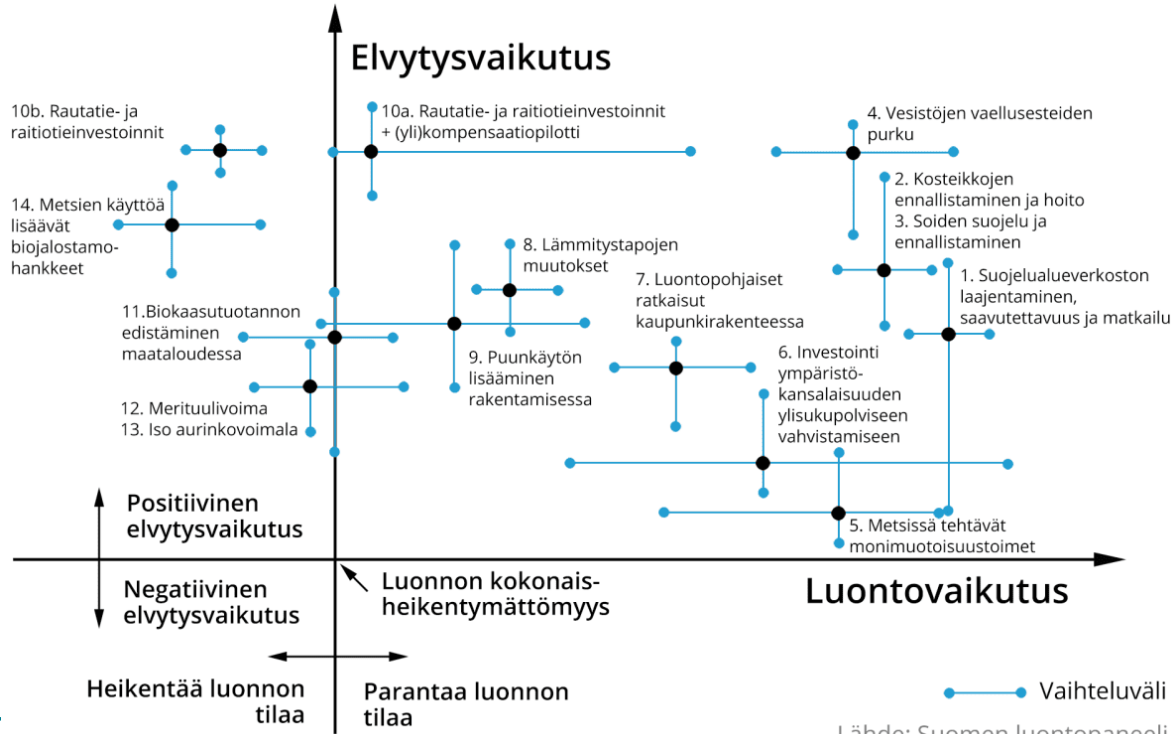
Elvytysvaikutus

10b. Rautatie- ja raitiotieinvestoinnit

10a. Rautatie- ja raitiotieinvestoinnit + (yli)kompensaatiopilotti

4. Vesistöjen vaellusesteiden purku

2. Kosteikkojen ennallistaminen ja hoito
3. Soiden suojelu ja ennallistaminen

14. Metsien käyttöä lisäävät biojalostamohankkeet

8. Lämmitystapojen muutokset

7. Luontopohjaiset ratkaisut kaupunkirakenteessa

1. Suojelualueverkoston laajentaminen, saavutettavuus ja matkailu

11.Biokaasutuotannon edistäminen maataloudessa

9. Puunkäytön lisääminen rakentamisessa

6. Investointi ympäristökansalaisuuden ylisukupolviseen vahvistamiseen

12. Merituulivoima
13. Iso aurinkovoimala

Positiivinen elvytysvaikutus

5. Metsissä tehtävät monimuotoisuustoimet

Negatiivinen elvytysvaikutus

Luonnon kokonaisheikentymättömyys

Luontovaikutus

Heikentää luonnon tilaa

Parantaa luonnon tilaa

Vaihteluväli

Lähde: Suomen luontopaneeli